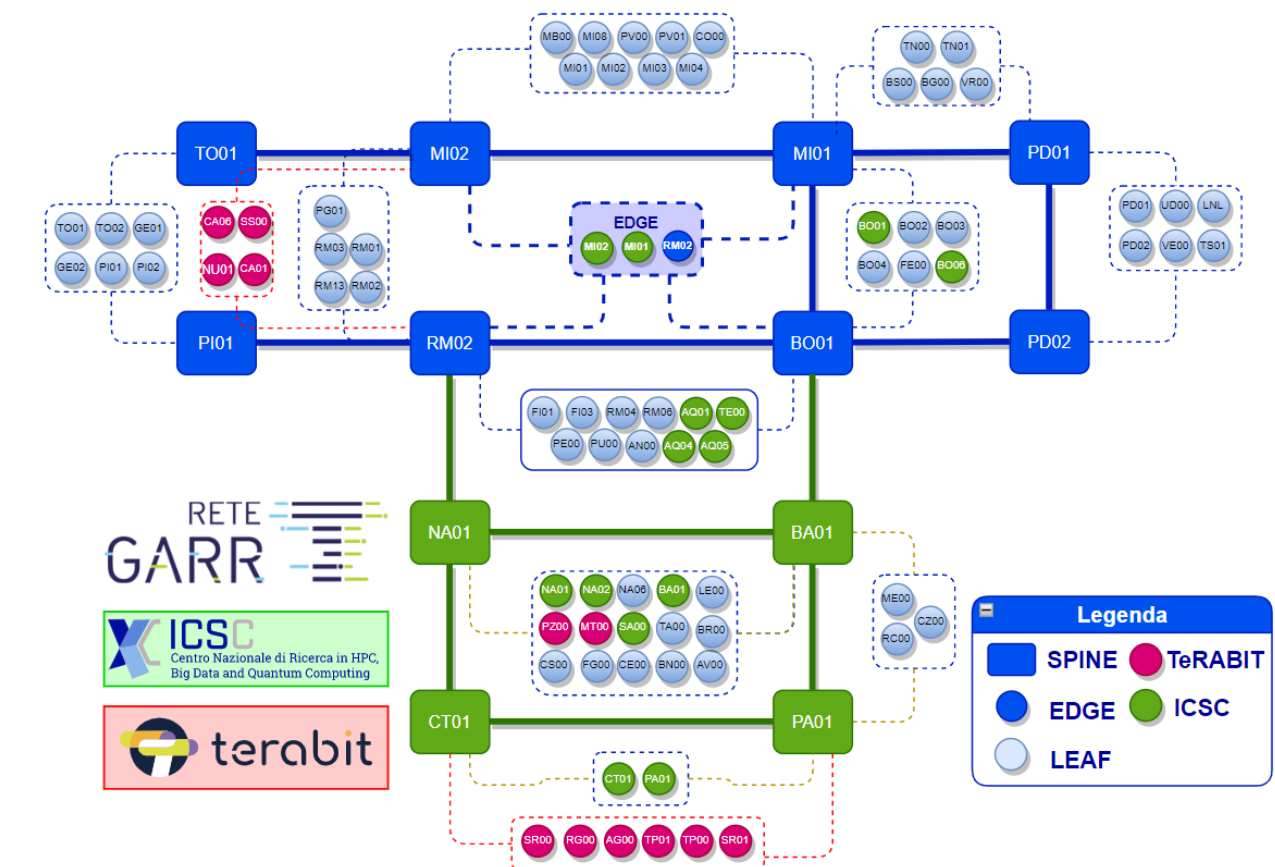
MB00 MI08 PV00 PV01 CO00
MI01 MI02 MI03 MI04

TN00 TN01
BS00 BG00 VR00

TO01

MI02

MI01

PD01

TO01 TO02 GE01
GE02 PI01 PI02

CA06 SS00
NU01 CA01

PG01
RM03 RM01
RM13 RM02

EDGE
MI02 MI01 RM02

BO01 BO02 BO03
BO04 FE00 BO06

PD01 UD00 LNL
PD02 VE00 TS01

PI01

RM02

BO01

PD02

FI01 FI03 RM04 RM06 AQ01 TE00
PE00 PU00 AN00 AQ04 AQ05

RETE
GARR

NA01

BA01

NA01 NA02 NA06 BA01 LE00
PZ00 MT00 SA00 TA00 BR00
CS00 FG00 CE00 BN00 AV00

ME00
CZ00
RC00

ICSC
Centro Nazionale di Ricerca in HPC, Big Data and Quantum Computing

terabit

CT01

PA01

CT01 PA01

SR00 RG00 AG00 TP01 TP00 SR01

Legenda
SPINE
TeRABIT
EDGE
ICSC
LEAF